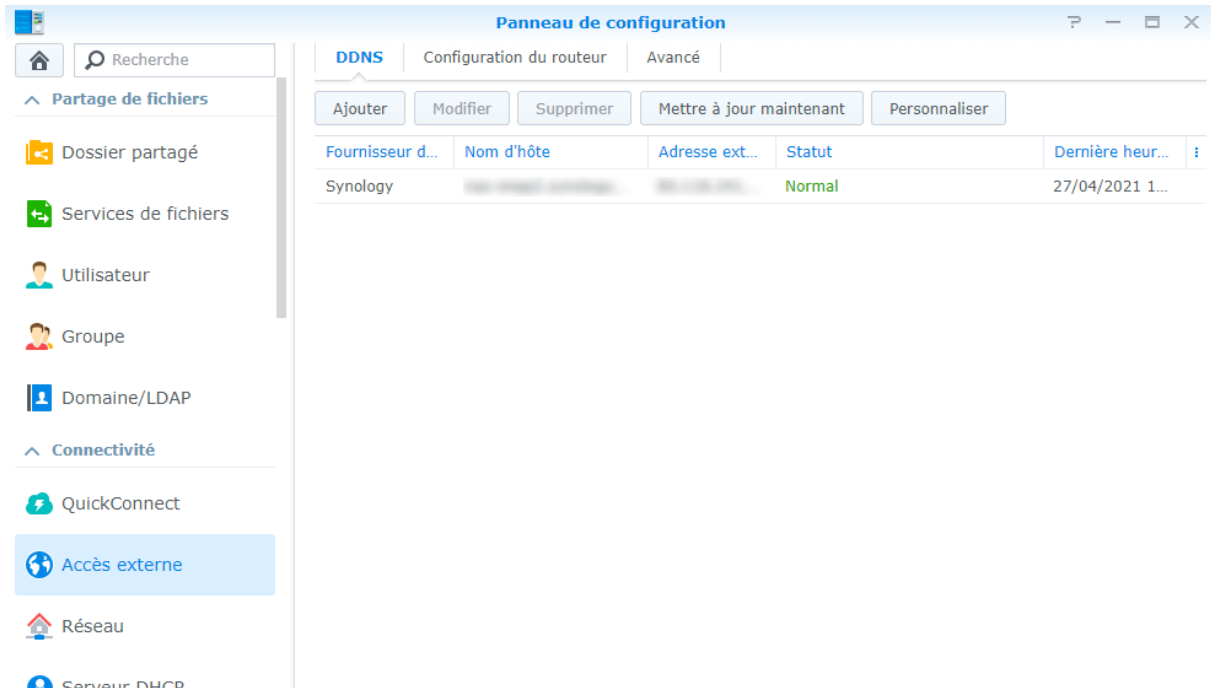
Panneau de configuration

Recherche

Partage de fichiers

Dossier partagé

Services de fichiers

Utilisateur

Groupe

Domaine/LDAP

Connectivité

QuickConnect

Accès externe

Réseau

Serveur DHCP

DDNS | Configuration du routeur | Avancé

Ajouter | Modifier | Supprimer | Mettre à jour maintenant | Personnaliser

| Fournisseur d... | Nom d'hôte | Adresse ext... | Statut | Dernière heur... |
|---|---|---|---|---|
| Synology | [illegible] | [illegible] | Normal | 27/04/2021 1... |